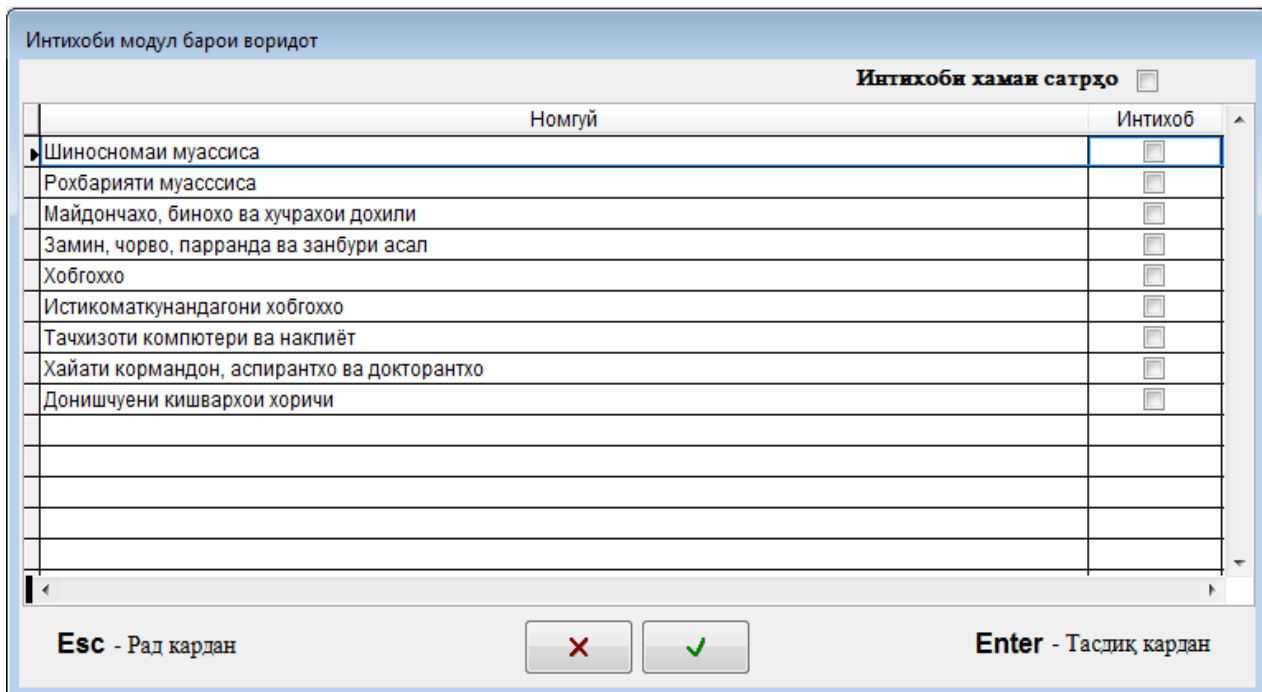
Интихоби модул барои воридот

Интихоби хамаи сатрҳо

| Номгуй | Интихоб |
|---|---|
| Шиносномаи муассиса | |
| Рохбарияти муасссиса | |
| Майдончахо, бинохо ва хучрахои дохили | |
| Замин, чорво, парранда ва занбури асал | |
| Хобгоххо | |
| Истикоматкунандагони хобгоххо | |
| Тачхизоти компютери ва наклиёт | |
| Хайати кормандон, аспирантхо ва докторантхо | |
| Донишчуени кишвархои хоричи | |

Esc - Рад кардан

Enter - Тасдиқ кардан